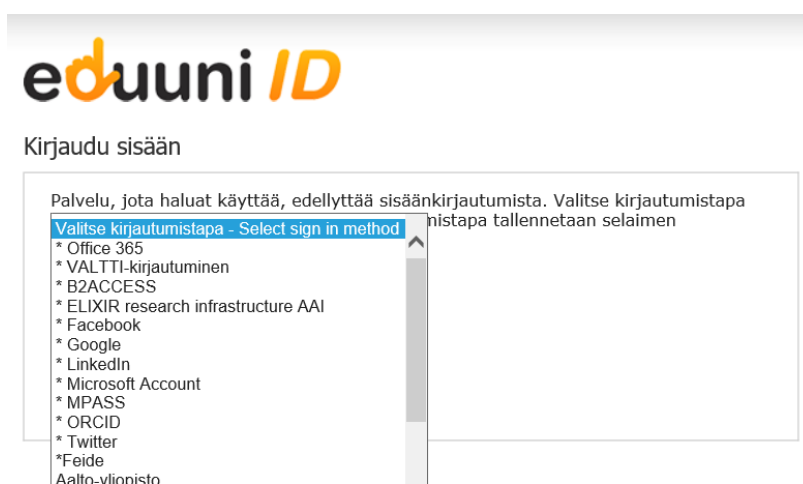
eduuni ID

Kirjaudu sisään

Palvelu, jota haluat käyttää, edellyttää sisäänkirjautumista. Valitse kirjautumistapa

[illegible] nistapa tallennetaan selaimen

Valitse kirjautumistapa - Select sign in method
* Office 365
* VALTTI-kirjautuminen
* B2ACCESS
* ELIXIR research infrastructure AAI
* Facebook
* Google
* LinkedIn
* Microsoft Account
* MPASS
* ORCID
* Twitter
*Feide
Aalto-yliopisto